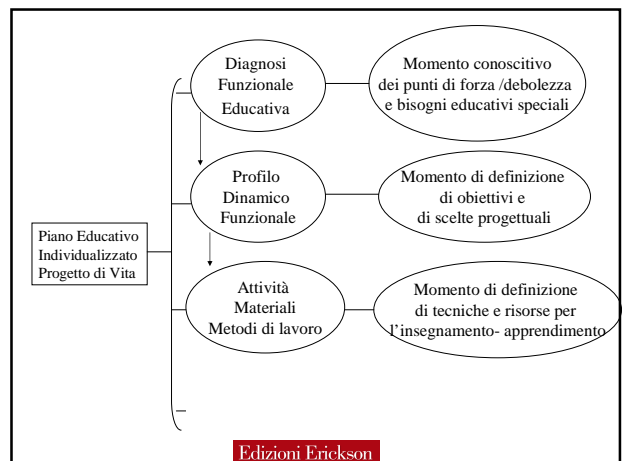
Piano Educativo
Individualizzato
Progetto di Vita

Diagnosi
Funzionale
Educativa

Momento conoscitivo
dei punti di forza /debolezza
e bisogni educativi speciali

Profilo
Dinamico
Funzionale

Momento di definizione
di obiettivi e
di scelte progettuali

Attività
Materiali
Metodi di lavoro

Momento di definizione
di tecniche e risorse per
l'insegnamento- apprendimento

Edizioni Erickson